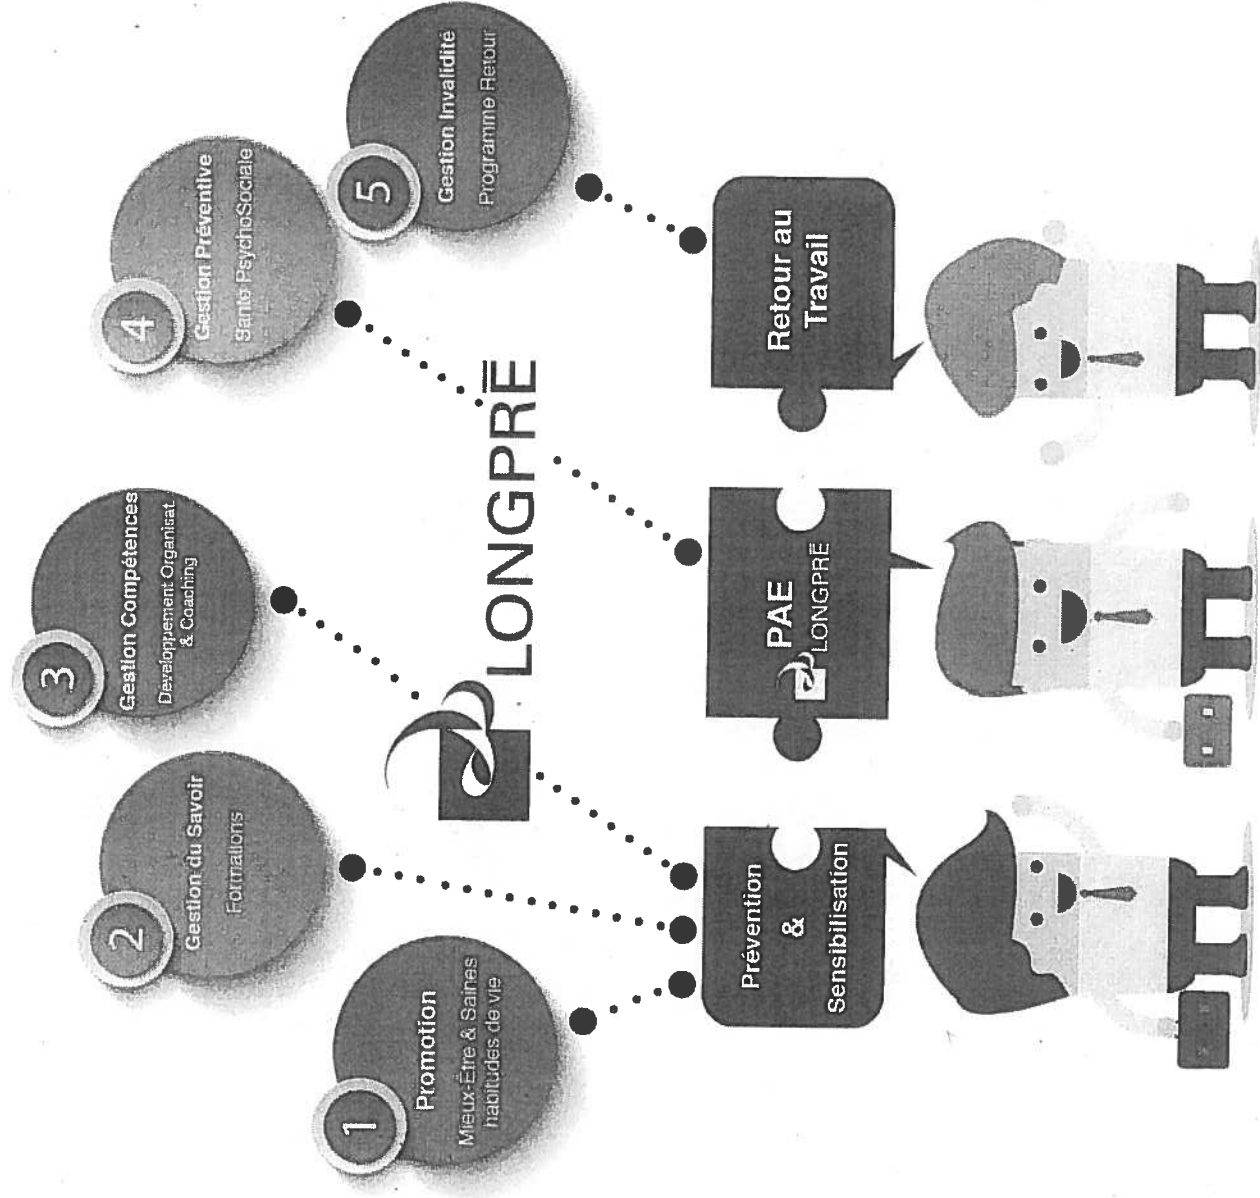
1
Promotion
Mieux-Être & Saines habitudes de vie

2
Gestion du Savoir
Formations

3
Gestion Compétences
Developpement Organisat & Coaching

4
Gestion Préventive
Santé PsychoSociale

5
Gestion Invalidité
Programme Retour

LONGPRĒ

Prévention & Sensibilisation

PAE
LONGPRĒ

Retour au Travail